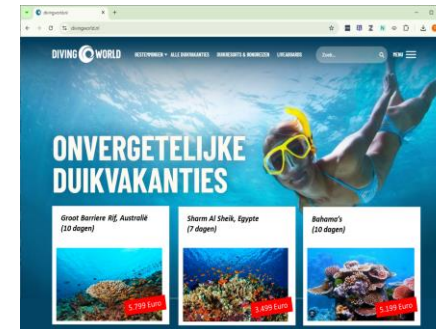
divingworld.nl
divingworld.nl

DIVING WORLD
DUIKSTEKKEN
ALLE DUIKVAKANTIES
DUIKRESORTS & WONINGEN
LIVEABOARDS
Zoek...
MENU

ONVERGETELIJKE DUIKVAKANTIES

Groot Barriere Rif, Australië (10 dagen)
5.799 Euro

Sharm Al Sheik, Egypte (7 dagen)
3.499 Euro

Bahama's (10 dagen)
5.199 Euro